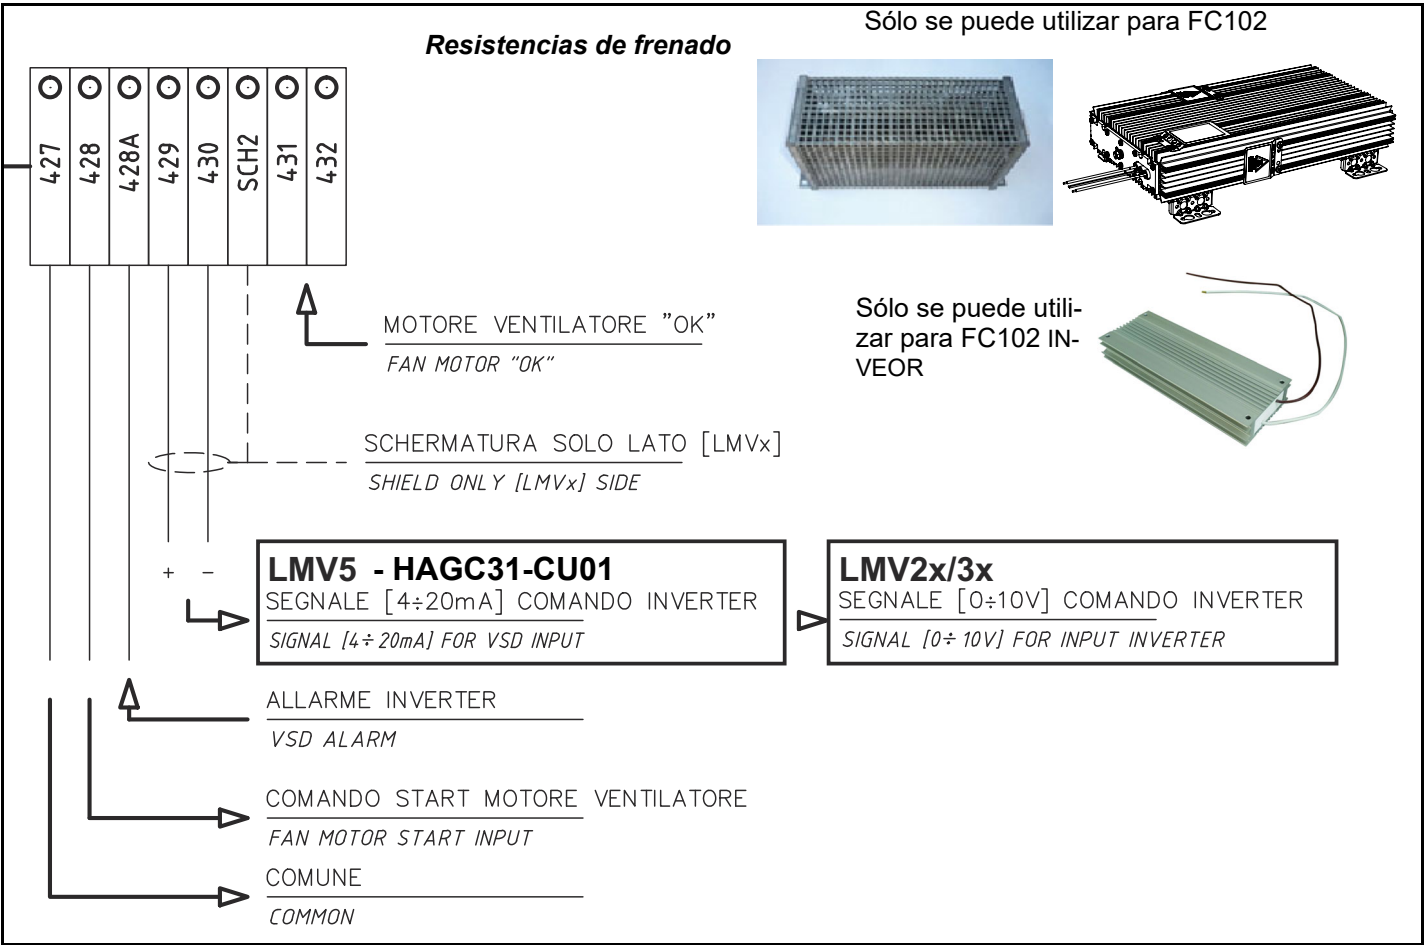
Resistencias de frenado

Sólo se puede utilizar para FC102

427
428
428A
429
430
SCH2
431
432

Sólo se puede utilizar para FC102 INVEOR

MOTORE VENTILATORE "OK"
FAN MOTOR "OK"

SCHERMATURA SOLO LATO [LMVx]
SHIELD ONLY [LMVx] SIDE

+ −

LMV5 - HAGC31-CU01
SEGNALE [4÷20mA] COMANDO INVERTER
SIGNAL [4÷20mA] FOR VSD INPUT

LMV2x/3x
SEGNALE [0÷10V] COMANDO INVERTER
SIGNAL [0÷10V] FOR INPUT INVERTER

ALLARME INVERTER
VSD ALARM

COMANDO START MOTORE VENTILATORE
FAN MOTOR START INPUT

COMUNE
COMMON